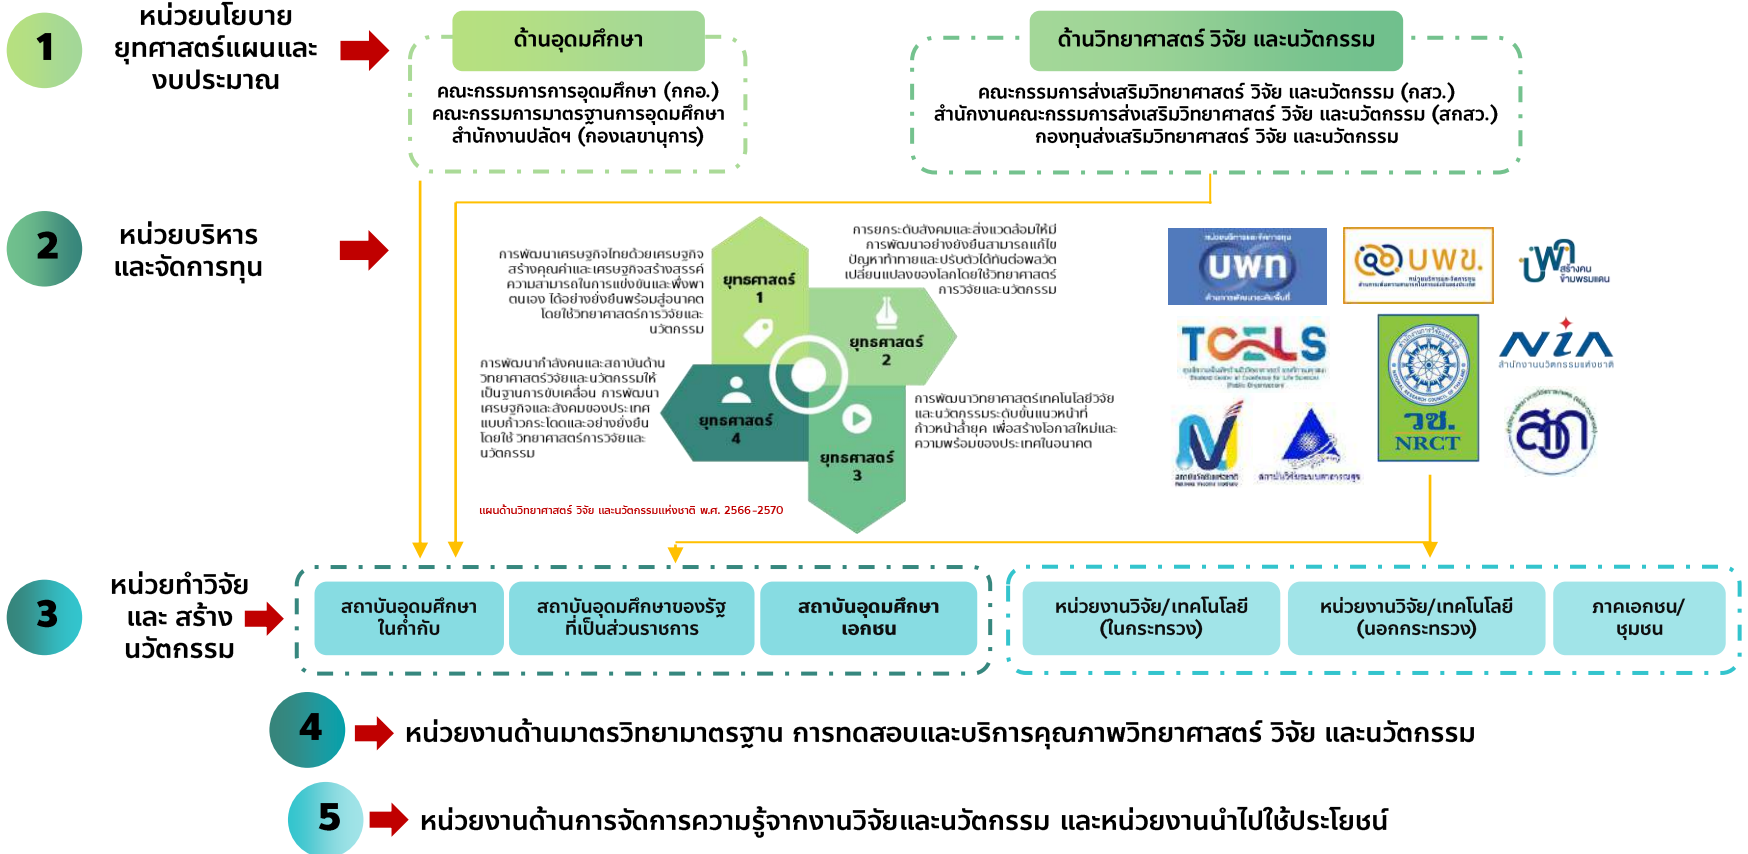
1

หน่วยนโยบาย ยุทธศาสตร์แผนและงบประมาณ

ด้านอุดมศึกษา

คณะกรรมการการอุดมศึกษา (กกอ.)
คณะกรรมการมาตรฐานการอุดมศึกษา
สำนักงานปลัดฯ (กองเลขานุการ)

ด้านวิทยาศาสตร์ วิจัย และนวัตกรรม

คณะกรรมการส่งเสริมวิทยาศาสตร์ วิจัย และนวัตกรรม (กสว.)
สำนักงานคณะกรรมการส่งเสริมวิทยาศาสตร์ วิจัย และนวัตกรรม (สกสว.)
กองทุนส่งเสริมวิทยาศาสตร์ วิจัย และนวัตกรรม

2

หน่วยบริหารและจัดการทุน

การพัฒนาเศรษฐกิจไทยด้วยเศรษฐกิจสร้างคุณค่าและเศรษฐกิจสร้างสรรค์ ความสามารถในการแข่งขันและพึ่งพาตนเอง ได้อย่างยั่งยืนพร้อมสู่อนาคต โดยใช้วิทยาศาสตร์การวิจัยและนวัตกรรม

ยุทธศาสตร์ 1

การยกระดับสังคมและสิ่งแวดล้อมให้มีการพัฒนาอย่างยั่งยืนสามารถแก้ไขปัญหาท้าทายและปรับตัวได้ทันต่อพลวัตเปลี่ยนแปลงของโลกโดยใช้วิทยาศาสตร์ การวิจัยและนวัตกรรม

ยุทธศาสตร์ 2

การพัฒนากำลังคนและสถาบันด้านวิทยาศาสตร์วิจัยและนวัตกรรมให้เป็นฐานการขับเคลื่อน การพัฒนาเศรษฐกิจและสังคมของประเทศแบบก้าวกระโดดและอย่างยั่งยืน โดยใช้ วิทยาศาสตร์การวิจัยและนวัตกรรม

ยุทธศาสตร์ 4

ยุทธศาสตร์ 3

การพัฒนาวิทยาศาสตร์เทคโนโลยีวิจัยและนวัตกรรมระดับขั้นแนวหน้าที่ก้าวหน้าล้ำยุค เพื่อสร้างโอกาสใหม่และความพร้อมของประเทศในอนาคต

แผนด้านวิทยาศาสตร์ วิจัย และนวัตกรรมแห่งชาติ พ.ศ. 2566-2570

บพข.

บพท.

TCELS

วช. NRCT

NIA

สกว.

3

หน่วยทำวิจัย และ สร้างนวัตกรรม

สถาบันอุดมศึกษาในกำกับ

สถาบันอุดมศึกษาของรัฐที่เป็นส่วนราชการ

สถาบันอุดมศึกษาเอกชน

หน่วยงานวิจัย/เทคโนโลยี (ในกระทรวง)

หน่วยงานวิจัย/เทคโนโลยี (นอกกระทรวง)

ภาคเอกชน/ชุมชน

4

หน่วยงานด้านมาตรวิทยามาตรฐาน การทดสอบและบริการคุณภาพวิทยาศาสตร์ วิจัย และนวัตกรรม

5

หน่วยงานด้านการจัดการความรู้จากงานวิจัยและนวัตกรรม และหน่วยงานนำไปใช้ประโยชน์